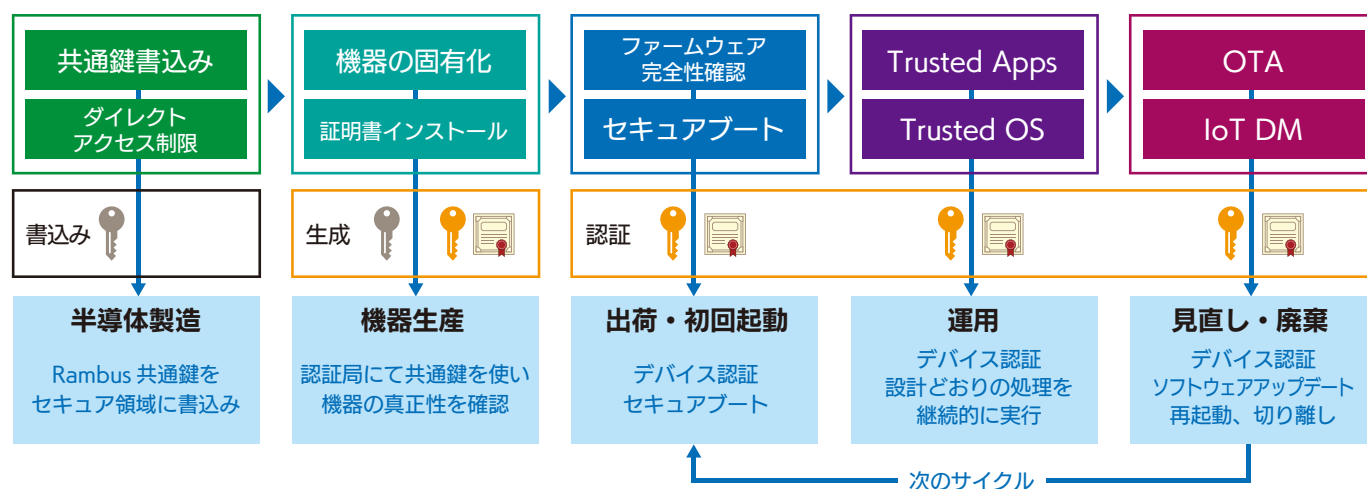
共通鍵書込み

ダイレクト アクセス制限

機器の固有化

証明書インストール

ファームウェア 完全性確認

セキュアブート

Trusted Apps

Trusted OS

OTA

IoT DM

書込み

生成

認証

半導体製造

Rambus 共通鍵を セキュア領域に書込み

機器生産

認証局にて共通鍵を使い 機器の真正性を確認

出荷・初回起動

デバイス認証 セキュアブート

運用

デバイス認証 設計どおりの処理を 継続的に実行

見直し・廃棄

デバイス認証 ソフトウェアアップデート 再起動、切り離し

次のサイクル